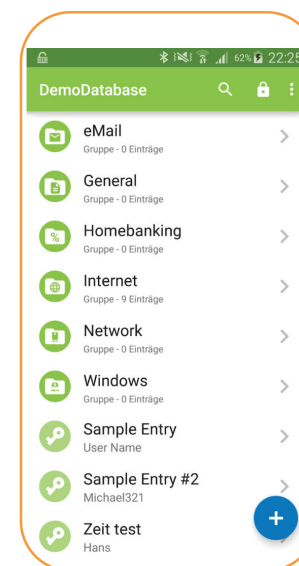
62% 22:25

DemoDatabase

eMail
Gruppe - 0 Einträge

General
Gruppe - 0 Einträge

Homebanking
Gruppe - 0 Einträge

Internet
Gruppe - 9 Einträge

Network
Gruppe - 0 Einträge

Windows
Gruppe - 0 Einträge

Sample Entry
User Name

Sample Entry #2
Michael321

Zeit test
Hans